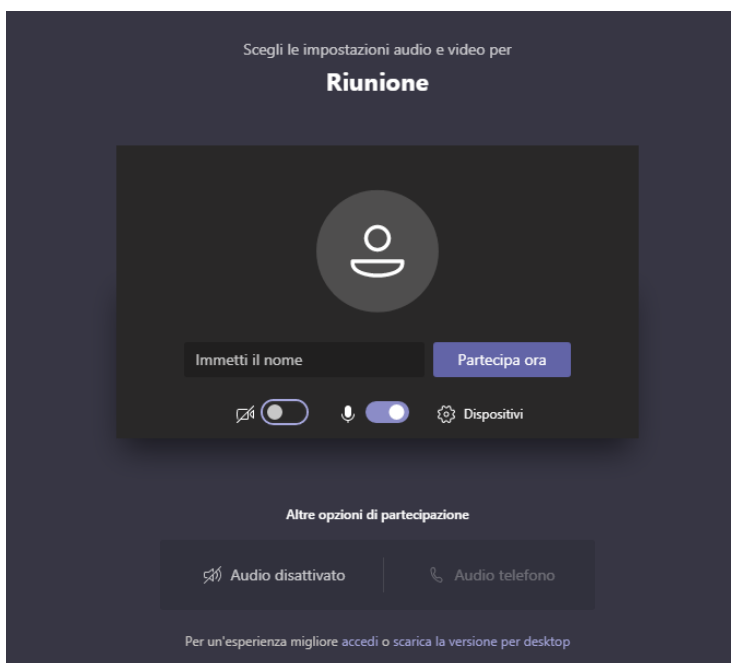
Scegli le impostazioni audio e video per

Riunione

Immetti il nome

Partecipa ora

Dispositivi

Altre opzioni di partecipazione

Audio disattivato

Audio telefono

Per un'esperienza migliore accedi o scarica la versione per desktop